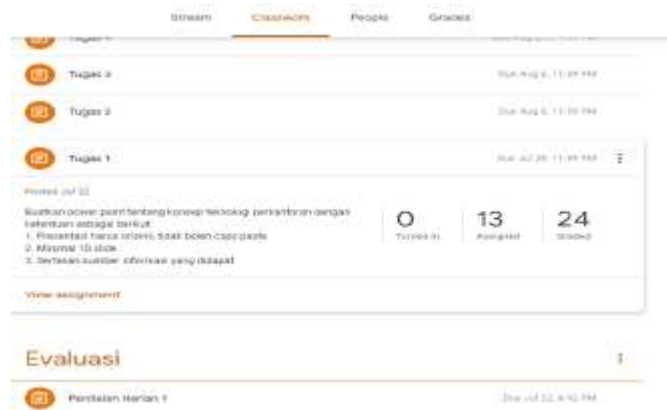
Stream Classwork People Grades

Tugas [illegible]

Tugas 3 Due Aug 6, 11:59 PM

Tugas 2 Due Aug 6, 11:59 PM

Tugas 1 Due Jul 29, 11:59 PM

Posted Jul 22

Buatkan power point tentang konsep teknologi perkantoran dengan ketentuan sebagai berikut:
1. Presentasi harus orisinil, tidak boleh copy paste
2. Minimal 10 slide
3. Sertakan sumber informasi yang didapat

0 Turned in
13 Assigned
24 Graded

View assignment

Evaluasi

Penilaian Harian 1 Due Jul 22, 6:10 PM